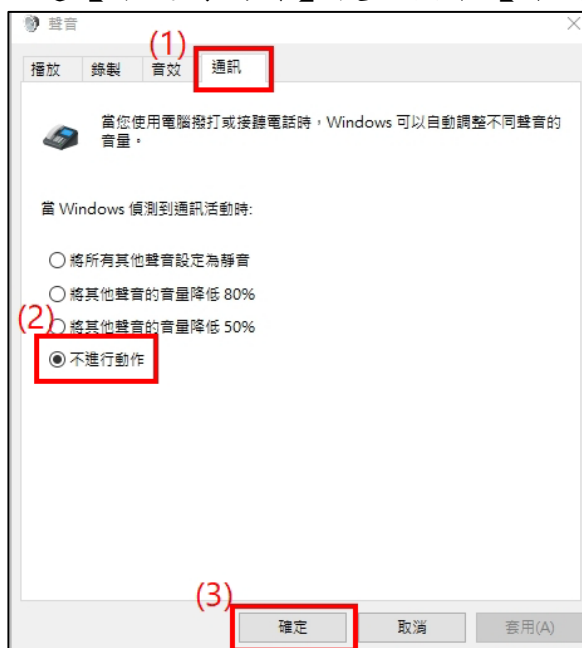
聲音

(1)

播放　錄製　音效　通訊

當您使用電腦撥打或接聽電話時，Windows 可以自動調整不同聲音的音量。

當 Windows 偵測到通訊活動時:

將所有其他聲音設定為靜音

將其他聲音的音量降低 80%

(2)

將其他聲音的音量降低 50%

不進行動作

(3)

確定　取消　套用(A)